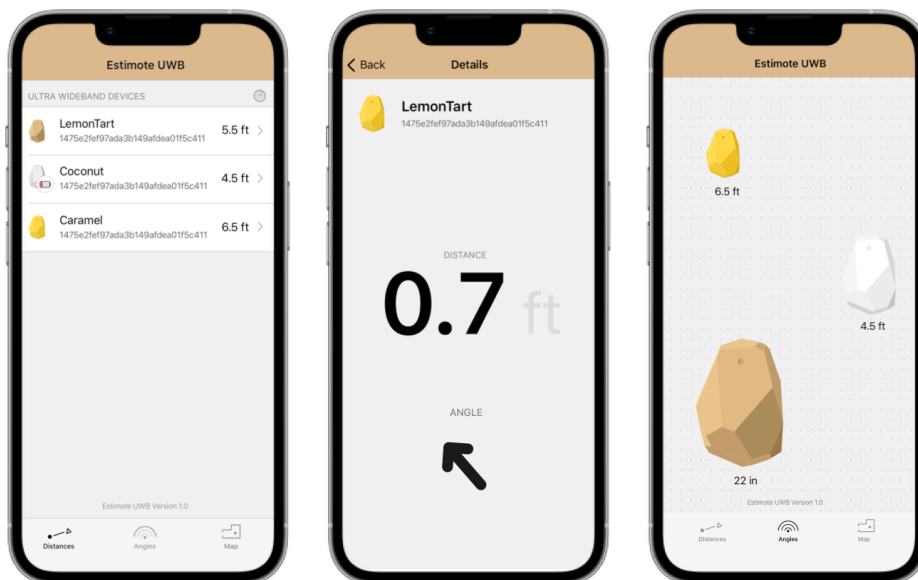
Estimote UWB

ULTRA WIDEBAND DEVICES

LemonTart
1475e2fef97ada3b149afdea01f5c411
5.5 ft

Coconut
1475e2fef97ada3b149afdea01f5c411
4.5 ft

Caramel
1475e2fef97ada3b149afdea01f5c411
6.5 ft

Estimote UWB Version 1.0

Distances
Angles
Map

Back
Details

LemonTart
1475e2fef97ada3b149afdea01f5c411

DISTANCE
0.7 ft

ANGLE

Estimote UWB

6.5 ft

4.5 ft

22 in

Estimote UWB Version 1.0

Distances
Angles
Map